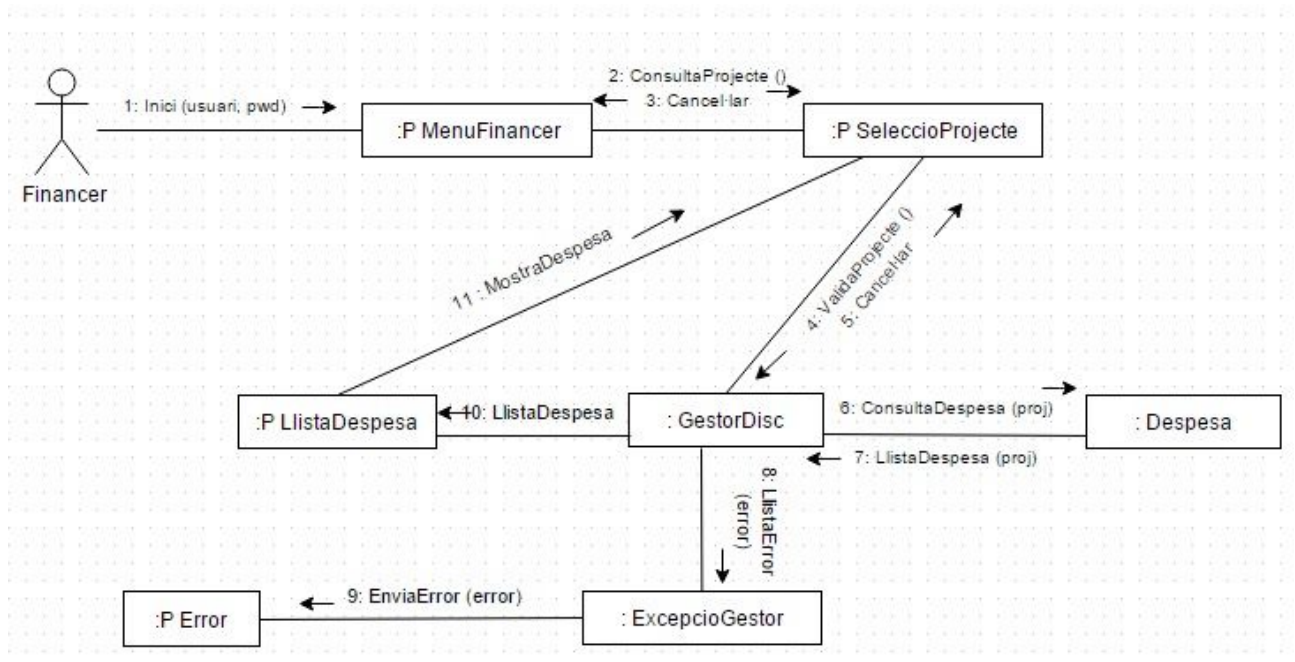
Financer

1: Inici (usuari, pwd)

:P MenuFinancer

2: ConsultaProjecte ()

3: Cancel·lar

:P SeleccioProjecte

11 : MostraDespesa

4: ValidaProjecte ()

5: Cancel·lar

:P LlistaDespesa

10: LlistaDespesa

: GestorDisc

6: ConsultaDespesa (proj)

: Despesa

7: LlistaDespesa (proj)

8: LlistaError (error)

:P Error

9: EnviaError (error)

: ExcepcioGestor